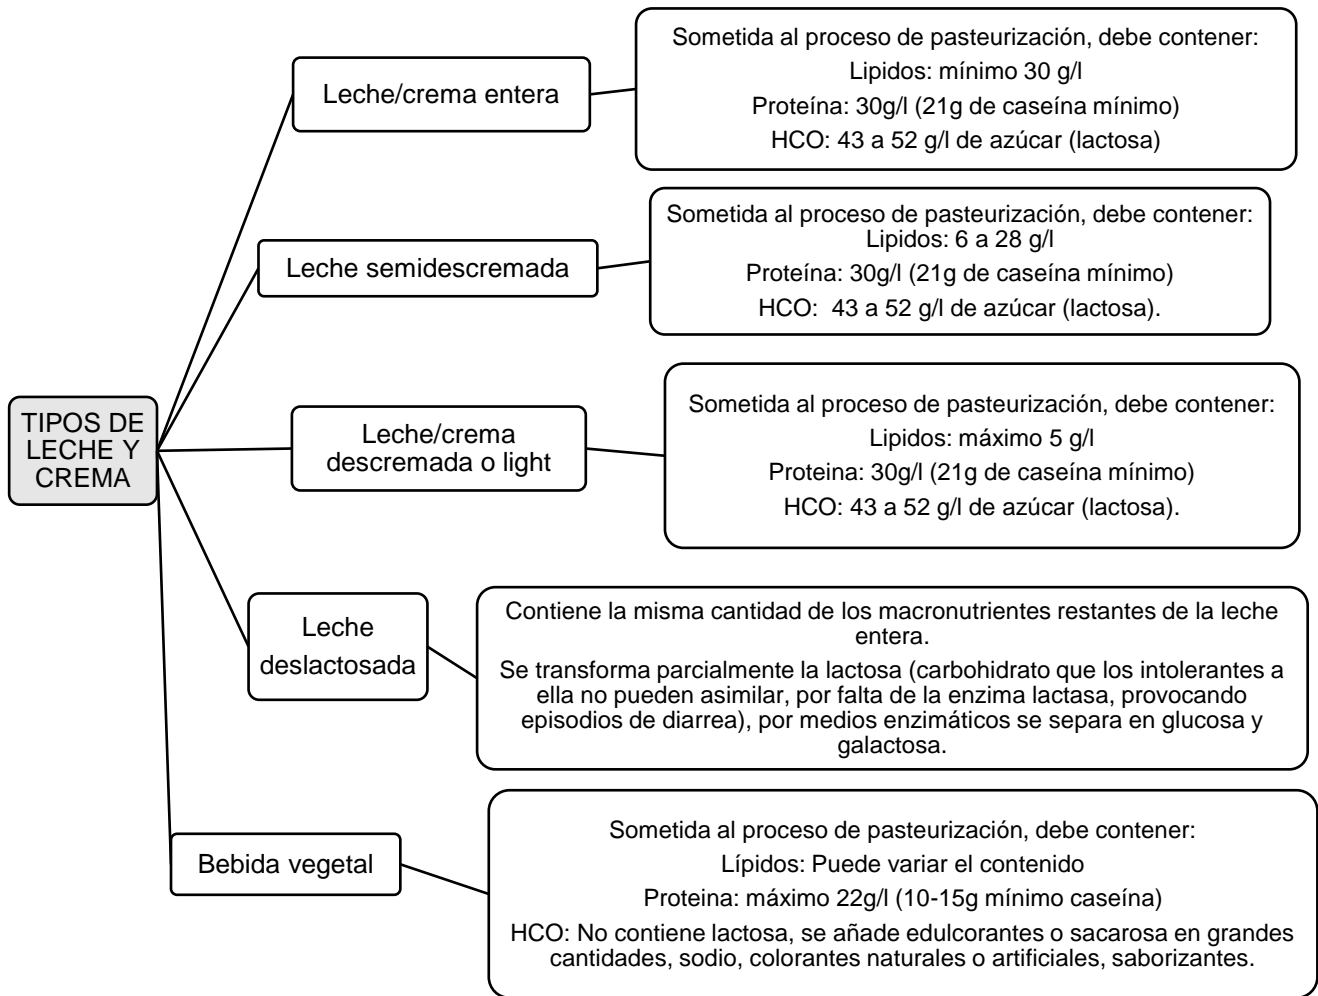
TIPOS DE LECHE Y CREMA

Leche/crema entera

Sometida al proceso de pasteurización, debe contener:
Lipidos: mínimo 30 g/l
Proteína: 30g/l (21g de caseína mínimo)
HCO: 43 a 52 g/l de azúcar (lactosa)

Leche semidescremada

Sometida al proceso de pasteurización, debe contener:
Lipidos: 6 a 28 g/l
Proteína: 30g/l (21g de caseína mínimo)
HCO: 43 a 52 g/l de azúcar (lactosa).

Leche/crema descremada o light

Sometida al proceso de pasteurización, debe contener:
Lipidos: máximo 5 g/l
Proteina: 30g/l (21g de caseína mínimo)
HCO: 43 a 52 g/l de azúcar (lactosa).

Leche deslactosada

Contiene la misma cantidad de los macronutrientes restantes de la leche entera.
Se transforma parcialmente la lactosa (carbohidrato que los intolerantes a ella no pueden asimilar, por falta de la enzima lactasa, provocando episodios de diarrea), por medios enzimáticos se separa en glucosa y galactosa.

Bebida vegetal

Sometida al proceso de pasteurización, debe contener:
Lípidos: Puede variar el contenido
Proteina: máximo 22g/l (10-15g mínimo caseína)
HCO: No contiene lactosa, se añade edulcorantes o sacarosa en grandes cantidades, sodio, colorantes naturales o artificiales, saborizantes.